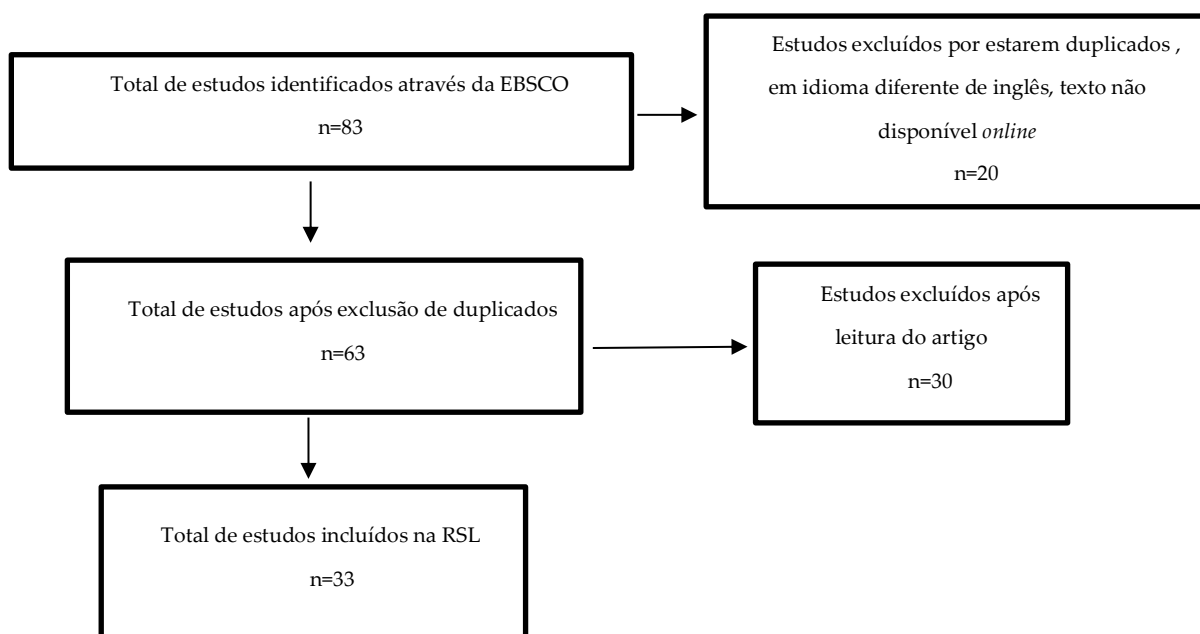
Total de estudos identificados através da EBSCO

n=83

Estudos excluídos por estarem duplicados , em idioma diferente de inglês, texto não disponível *online*

n=20

Total de estudos após exclusão de duplicados

n=63

Estudos excluídos após leitura do artigo

n=30

Total de estudos incluídos na RSL

n=33